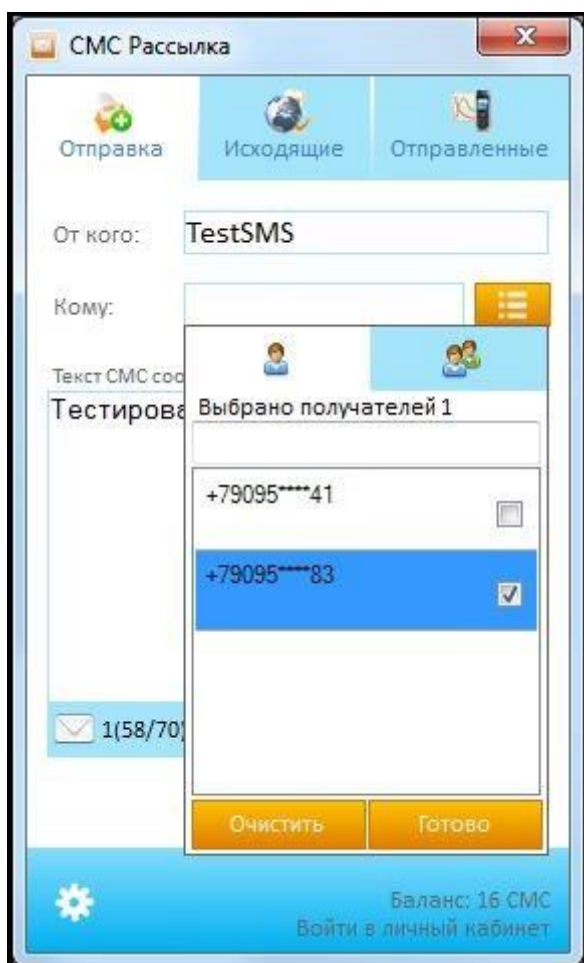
СМС Рассылка

Отправка
Исходящие
Отправленные

От кого: TestSMS

Кому:

Текст СМС соо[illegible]

Тестирова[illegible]

Выбрано получателей 1

+79095****41

+79095****83

1(58/70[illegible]

Очистить
Готово

Баланс: 16 СМС
Войти в личный кабинет